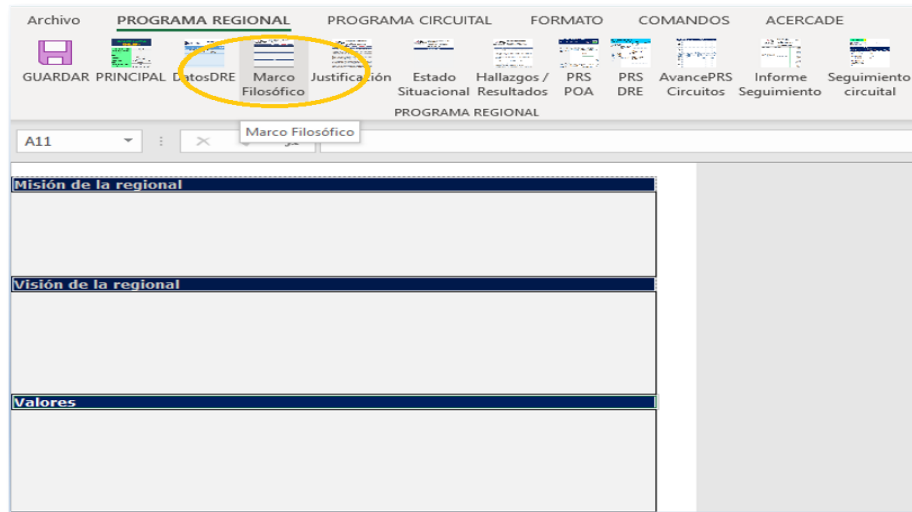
Archivo PROGRAMA REGIONAL PROGRAMA CIRCUITAL FORMATO COMANDOS ACERCADE

GUARDAR PRINCIPAL DatosDRE Marco Filosófico Justificación Estado Situacional Hallazgos / Resultados PRS POA PRS DRE AvancePRS Circuitos Informe Seguimiento Seguimiento circuital

PROGRAMA REGIONAL

Marco Filosófico

A11

Misión de la regional

Visión de la regional

Valores